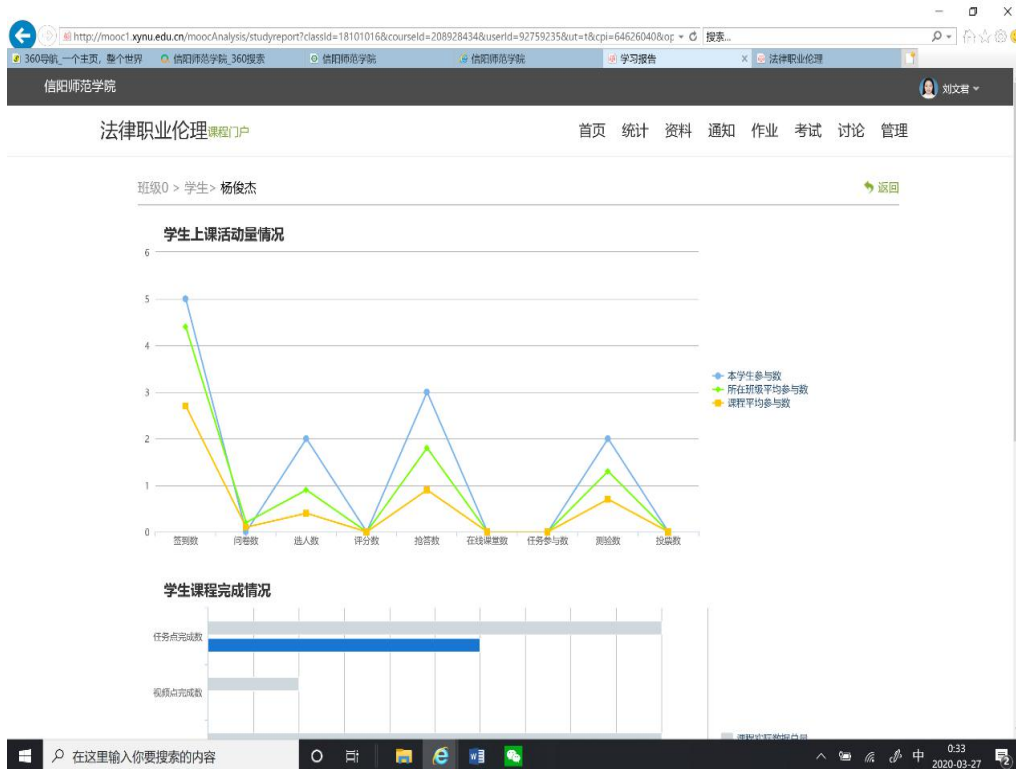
http://mooc1.xynu.edu.cn/moocAnalysis/studyreport?classId=18101016&courseId=208928434&userId=92759235&ut=t&cpi=64626040&op

搜索...

360导航_一个主页，整个世界 | 信阳师范学院_360搜索 | 信阳师范学院 | 信阳师范学院 | 学习报告 | 法律职业伦理

信阳师范学院

刘文君

法律职业伦理课程门户

首页 统计 资料 通知 作业 考试 讨论 管理

班级0 > 学生> 杨俊杰

返回

学生上课活动量情况

6
5
4
3
2
1
0

签到数 问卷数 选人数 评分数 抢答数 在线课堂数 任务参与数 测验数 投票数

本学生参与数
所在班级平均参与数
课程平均参与数

学生课程完成情况

任务点完成数

视频点完成数

在这里输入你要搜索的内容

中 0:33 2020-03-27